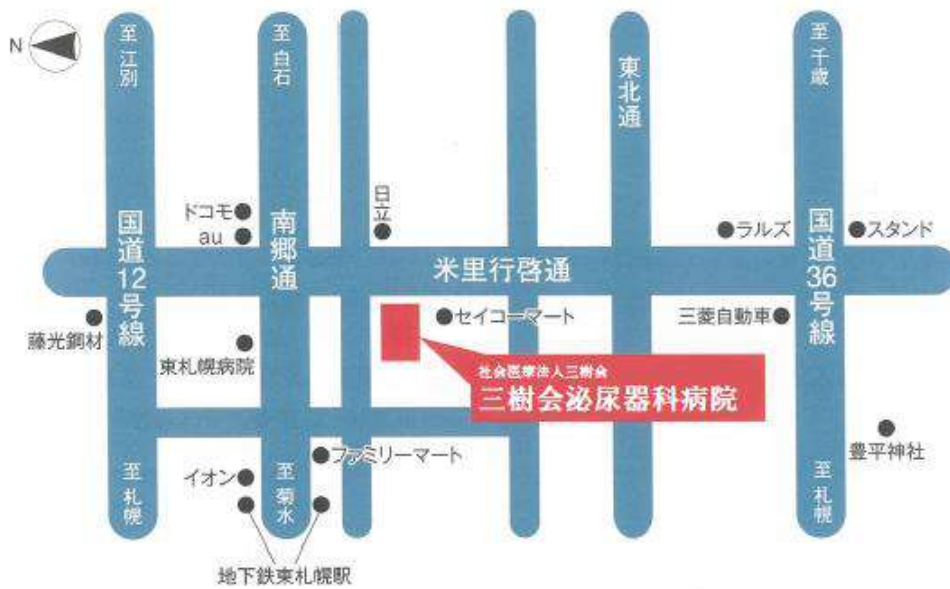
N

至江別

至白石

東北通

至千歳

日立

ドコモ

au

国道12号線

南郷通

米里行啓通

ラルズ

国道36号線

スタンド

セイコーマート

三菱自動車

藤光鋼材

東札幌病院

社会医療法人三樹会
三樹会泌尿器科病院

豊平神社

ファミリーマート

イオン

至札幌

至菊水

至札幌

地下鉄東札幌駅